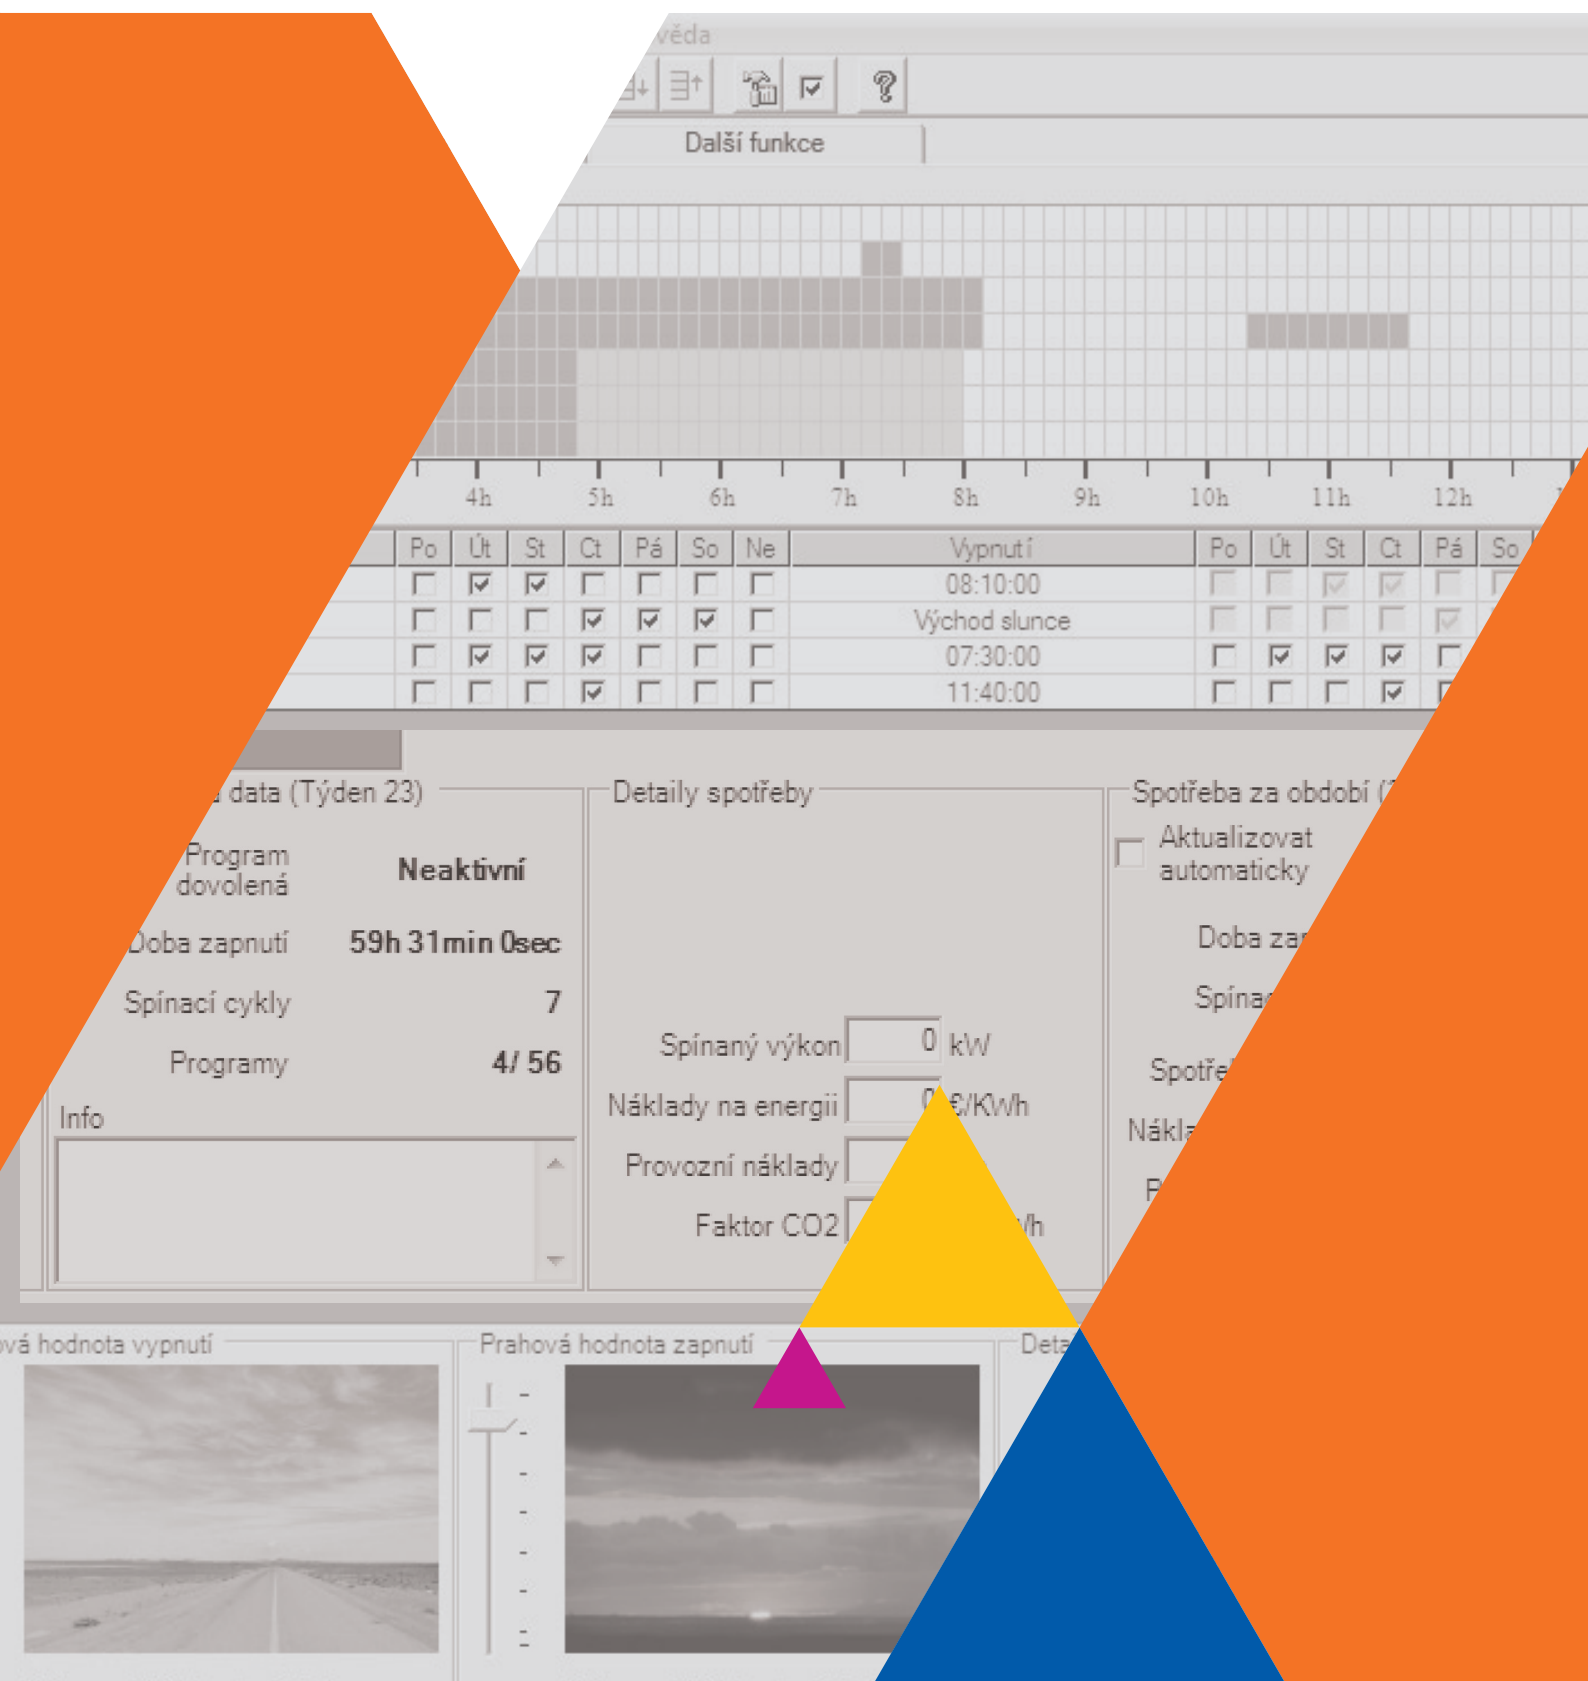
věda

Další funkce

4h 5h 6h 7h 8h 9h 10h 11h 12h

| Po | Út | St | Ct | Pá | So | Ne | Vypnutí | Po | Út | St | Ct | Pá | So |
|---|---|---|---|---|---|---|---|---|---|---|---|---|---|
| ☐ | ☑ | ☑ | ☐ | ☐ | ☐ | ☐ | 08:10:00 | ☐ | ☐ | ☑ | ☑ | ☐ | ☐ |
| ☐ | ☐ | ☐ | ☑ | ☑ | ☑ | ☐ | Východ slunce | ☐ | ☐ | ☐ | ☐ | ☑ | |
| ☐ | ☑ | ☑ | ☑ | ☐ | ☐ | ☐ | 07:30:00 | ☐ | ☑ | ☑ | ☑ | ☐ | |
| ☐ | ☐ | ☐ | ☑ | ☐ | ☐ | ☐ | 11:40:00 | ☐ | ☐ | ☐ | ☑ | ☐ | |

data (Týden 23)

Program dovolená Neaktivní

Doba zapnutí 59h 31min 0sec

Spínací cykly 7

Programy 4/ 56

Info

Detaily spotřeby

Spínaný výkon 0 kW

Náklady na energii 0 €/KWh

Provozní náklady

Faktor CO2 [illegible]h

Spotřeba za období (

Aktualizovat automaticky

Doba za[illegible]

Spína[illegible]

Spotře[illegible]

Nákla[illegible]

P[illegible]

vá hodnota vypnutí

Prahová hodnota zapnutí

Deta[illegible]